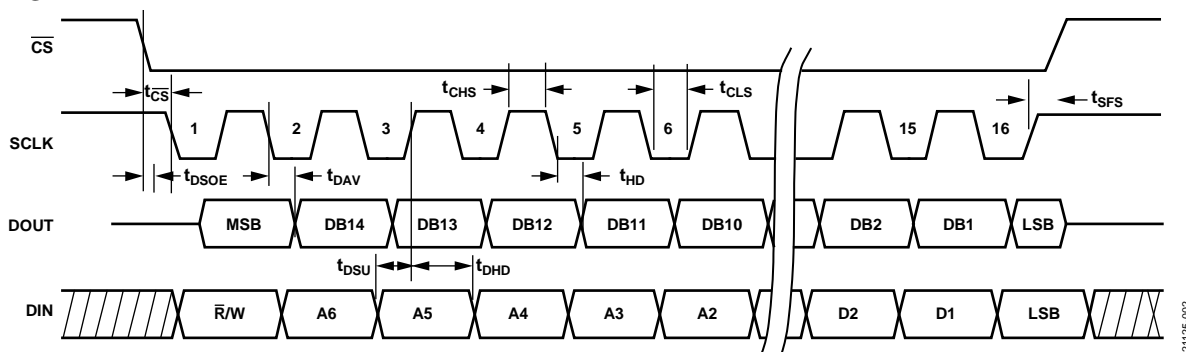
$\overline{CS}$

$t_{\overline{CS}}$

$t_{CHS}$

$t_{CLS}$

$t_{SFS}$

SCLK

1 2 3 4 5 6 15 16

$t_{DSOE}$

$t_{DAV}$

$t_{HD}$

DOUT

MSB DB14 DB13 DB12 DB11 DB10 DB2 DB1 LSB

$t_{DSU}$

$t_{DHD}$

DIN

$\overline{R}$/W A6 A5 A4 A3 A2 D2 D1 LSB

01105-002